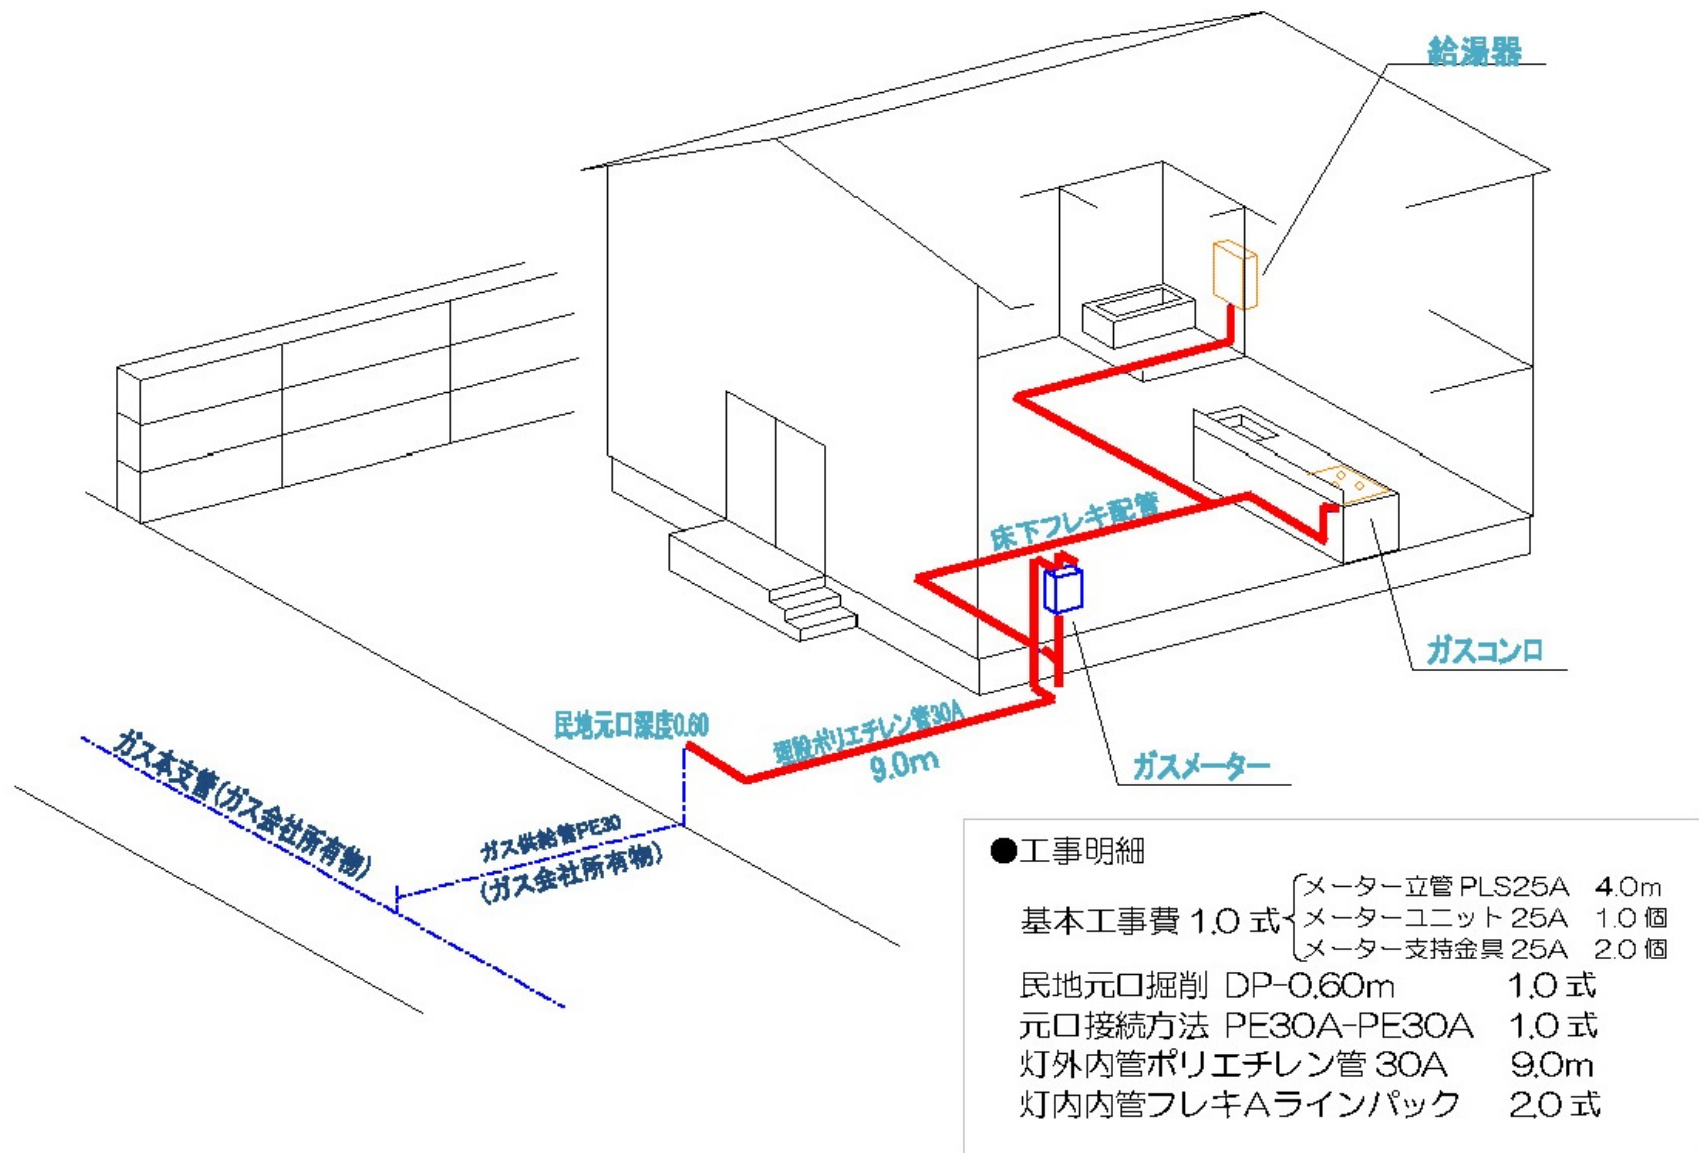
給湯器

床下フレキ配管

ガスコンロ

民地元口深度0.60

埋設ポリエチレン管30A

9.0m

ガスメーター

ガス本支管(ガス会社所有物)

ガス供給管PE30
(ガス会社所有物)

●工事明細

基本工事費 1.0 式 メーター立管 PLS25A 4.0m
メーターユニット 25A 1.0 個
メーター支持金具 25A 2.0 個

民地元口掘削 DP-0.60m 1.0 式
元口接続方法 PE30A-PE30A 1.0 式
灯外内管ポリエチレン管 30A 9.0m
灯内内管フレキAラインパック 2.0 式